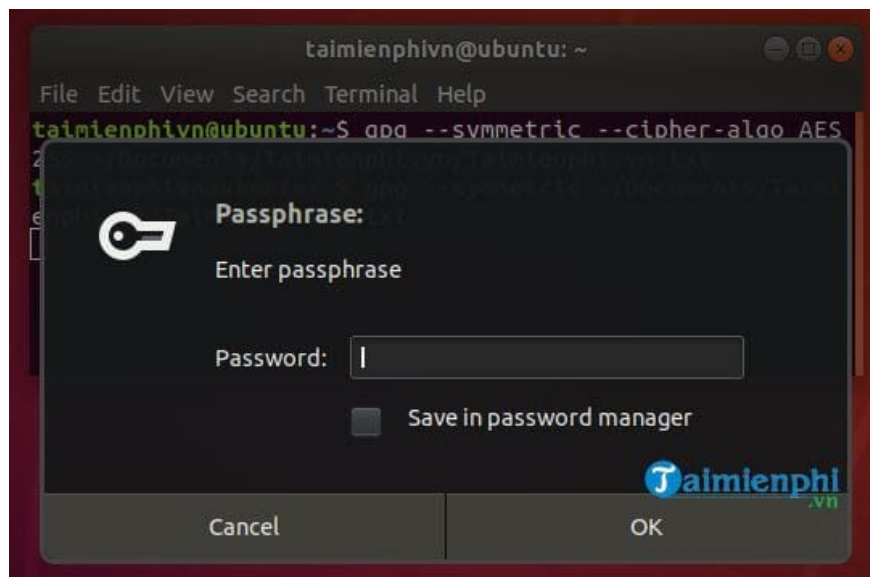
taimienphivn@ubuntu: ~

File Edit View Search Terminal Help

taimienphivn@ubuntu:~$ gpg --symmetric --cipher-algo AES
2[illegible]
t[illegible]
e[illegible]

Passphrase:

Enter passphrase

Password:

Save in password manager

Taimienphi.vn

Cancel

OK